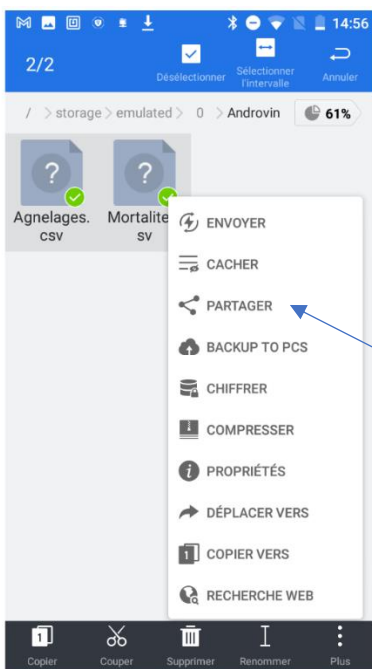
14:56

2/2

Désélectionner

Sélectionner l'intervalle

Annuler

/ > storage > emulated > 0 > Androvin

61%

Agnelages.csv

Mortalite sv

ENVOYER

CACHER

PARTAGER

BACKUP TO PCS

CHIFFRER

COMPRESSER

PROPRIÉTÉS

DÉPLACER VERS

COPIER VERS

RECHERCHE WEB

Copier

Couper

Supprimer

Renommer

Plus